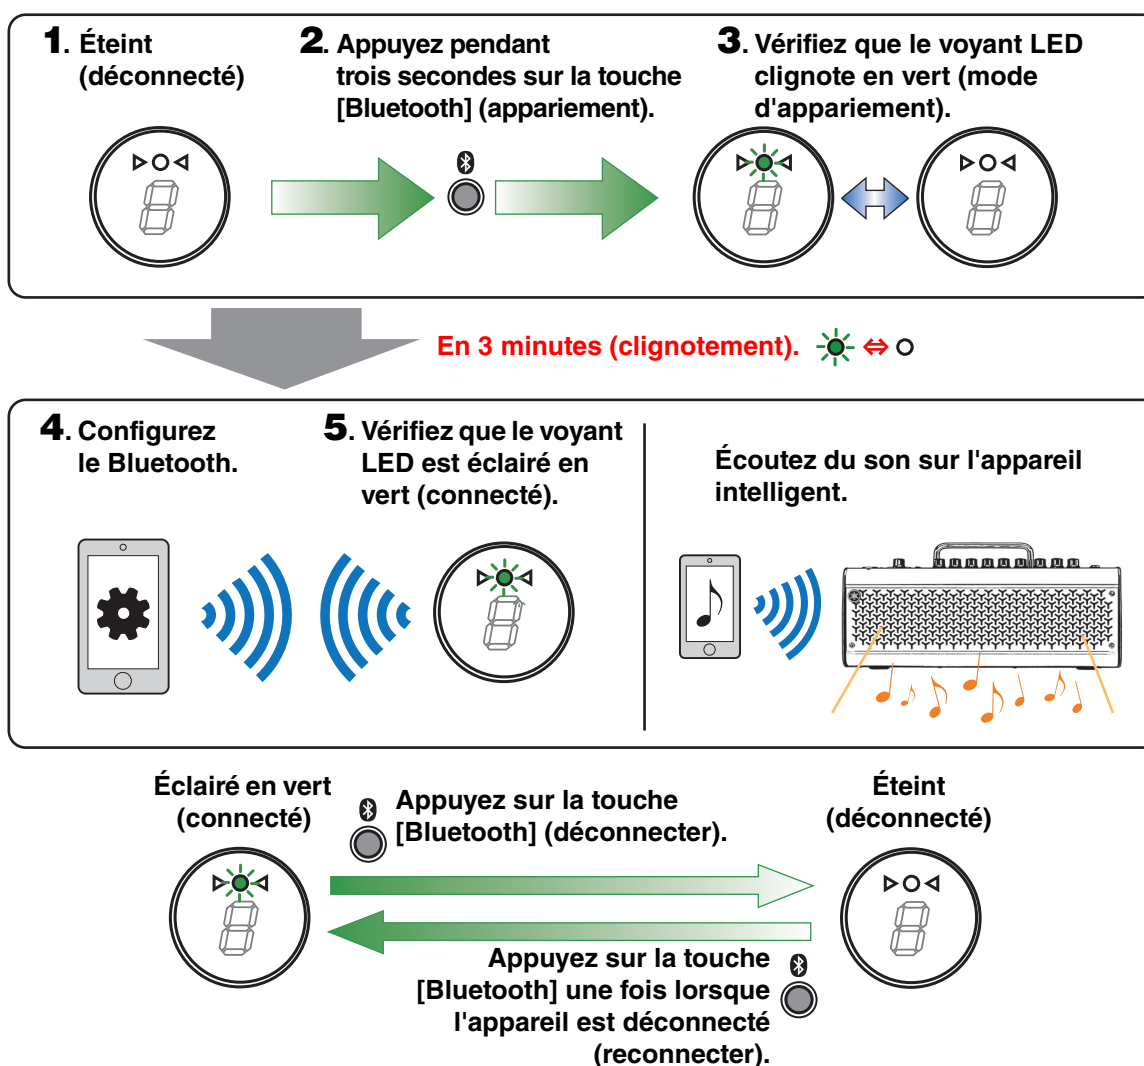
1. Éteint (déconnecté)

2. Appuyez pendant trois secondes sur la touche [Bluetooth] (appariement).

3. Vérifiez que le voyant LED clignote en vert (mode d'appariement).

En 3 minutes (clignotement). ⇔

4. Configurez le Bluetooth.

5. Vérifiez que le voyant LED est éclairé en vert (connecté).

Écoutez du son sur l'appareil intelligent.

Éclairé en vert (connecté)

Appuyez sur la touche [Bluetooth] (déconnecter).

Éteint (déconnecté)

Appuyez sur la touche [Bluetooth] une fois lorsque l'appareil est déconnecté (reconnecter).